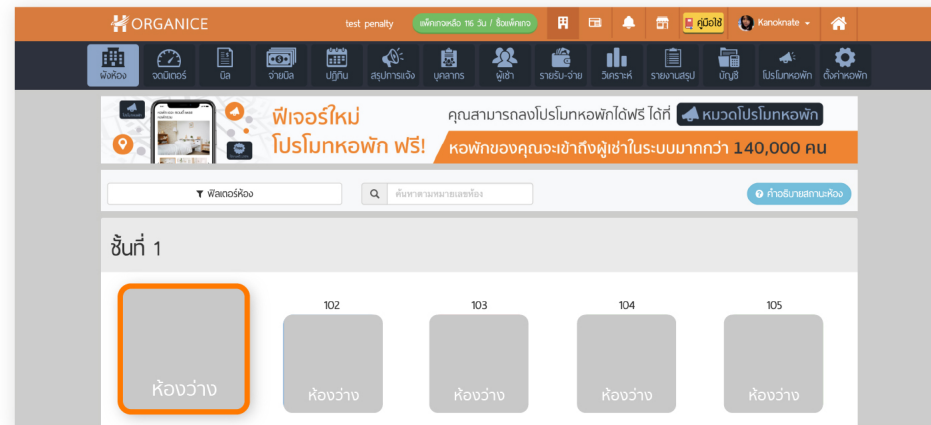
ORGANICE

test penalty

แพ็คเกจเหลือ 116 วัน / ซื้อแพ็คเกจ

คู่มือใช้

Kanoknate

ผังห้อง

จดมิเตอร์

บิล

จ่ายบิล

ปฏิทิน

สรุปการแจ้ง

บุคลากร

ผู้เช่า

รายรับ-จ่าย

วิเคราะห์

รายงานสรุป

บัญชี

โปรโมทหอพัก

ตั้งค่าหอพัก

ฟีเจอร์ใหม่ โปรโมทหอพัก ฟรี!

คุณสามารถลงโปรโมทหอพักได้ฟรี ได้ที่ หมวดโปรโมทหอพัก

หอพักของคุณจะเข้าถึงผู้เช่าในระบบมากกว่า 140,000 คน

ฟิลเตอร์ห้อง

ค้นหาตามหมายเลขห้อง

คำอธิบายสถานะห้อง

ชั้นที่ 1

ห้องว่าง

102

ห้องว่าง

103

ห้องว่าง

104

ห้องว่าง

105

ห้องว่าง